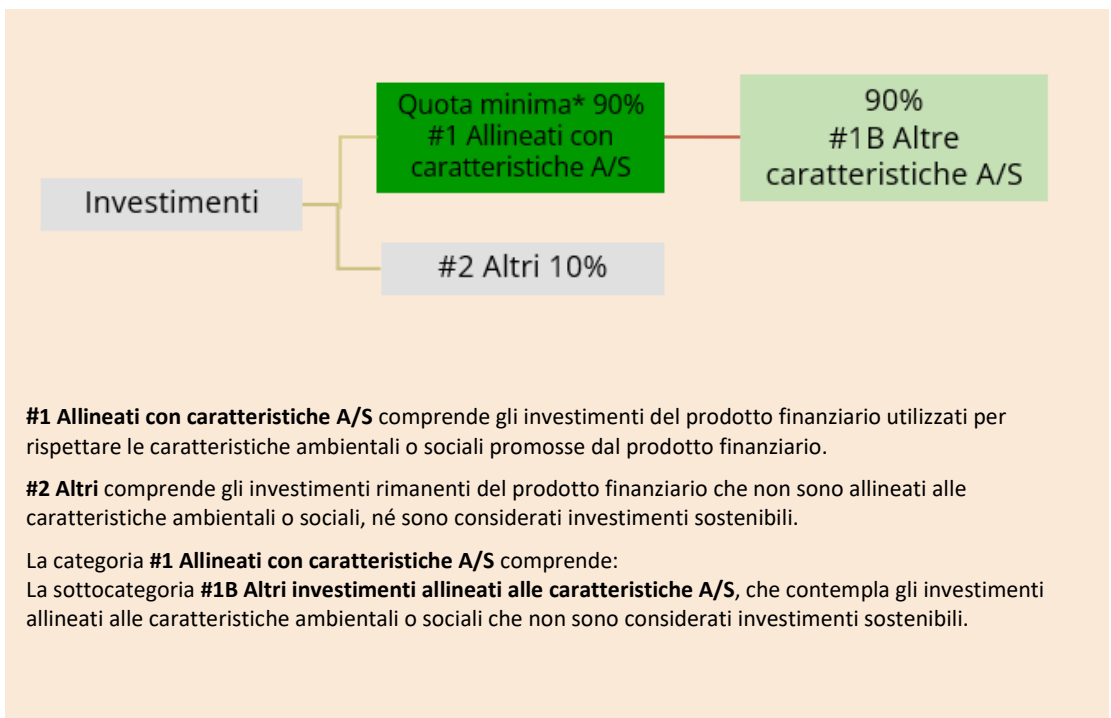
Investimenti

Quota minima* 90%
#1 Allineati con caratteristiche A/S

90%
#1B Altre caratteristiche A/S

#2 Altri 10%

**#1 Allineati con caratteristiche A/S** comprende gli investimenti del prodotto finanziario utilizzati per rispettare le caratteristiche ambientali o sociali promosse dal prodotto finanziario.

**#2 Altri** comprende gli investimenti rimanenti del prodotto finanziario che non sono allineati alle caratteristiche ambientali o sociali, né sono considerati investimenti sostenibili.

La categoria **#1 Allineati con caratteristiche A/S** comprende:
La sottocategoria **#1B Altri investimenti allineati alle caratteristiche A/S**, che contempla gli investimenti allineati alle caratteristiche ambientali o sociali che non sono considerati investimenti sostenibili.